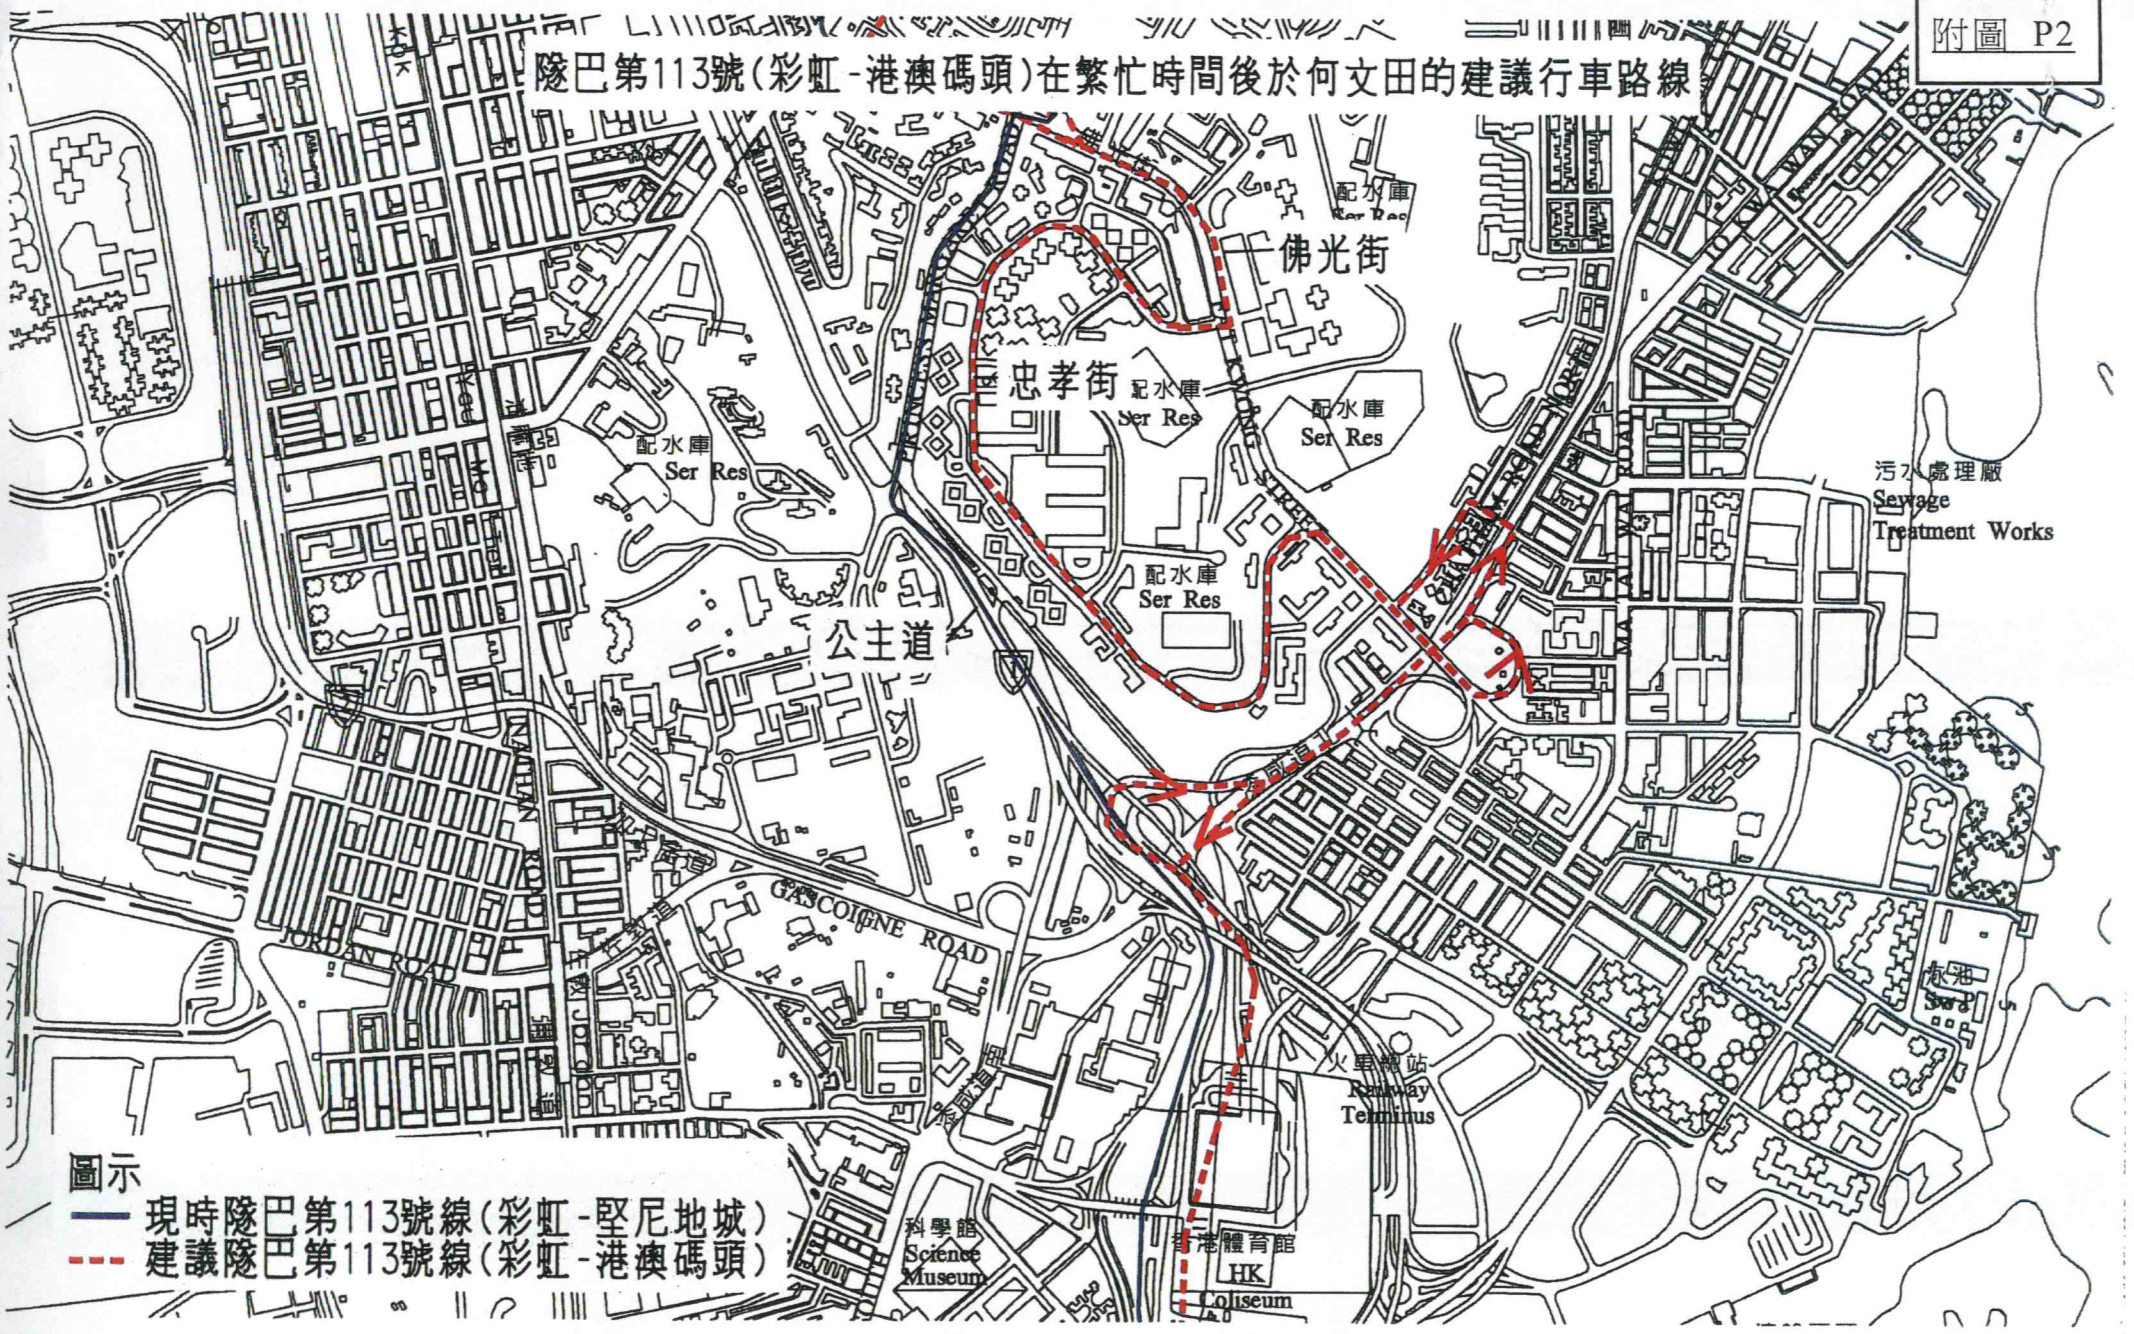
附圖 P2

隧巴第113號(彩虹-港澳碼頭)在繁忙時間後於何文田的建議行車路線

KOK

配水庫
Ser Res

佛光街

忠孝街

配水庫
Ser Res

配水庫
Ser Res

配水庫
Ser Res

配水庫
Ser Res

PRINCESS MARGARET ROAD

CHUNG HAU STREET

CHATHAM ROAD NORTH

TO KWA WAN ROAD

MA TAU WAI ROAD

污水處理廠
Sewage
Treatment Works

公主道

NATHAN ROAD

GASCOIGNE ROAD

JORDAN ROAD

泳池
Sw P

火車總站
Railway
Terminus

科學館
Science
Museum

香港體育館
HK
Coliseum

圖示
現時隧巴第113號線(彩虹-堅尼地城)
建議隧巴第113號線(彩虹-港澳碼頭)